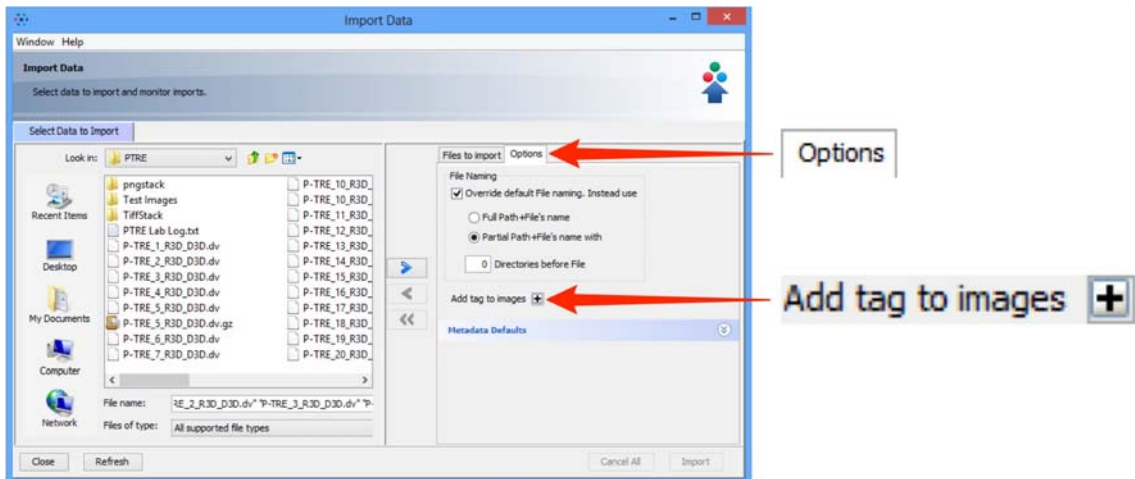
Import Data

Window Help

Import Data

Select data to import and monitor imports.

Select Data to Import

Look in: PTRE

Recent Items

Desktop

My Documents

Computer

Network

pngstack
Test Images
TiffStack
PTRE Lab Log.txt
P-TRE_1_R3D_D3D.dv
P-TRE_2_R3D_D3D.dv
P-TRE_3_R3D_D3D.dv
P-TRE_4_R3D_D3D.dv
P-TRE_5_R3D_D3D.dv
P-TRE_5_R3D_D3D.dv.gz
P-TRE_6_R3D_D3D.dv
P-TRE_7_R3D_D3D.dv

P-TRE_10_R3D_
P-TRE_10_R3D_
P-TRE_11_R3D_
P-TRE_12_R3D_
P-TRE_13_R3D_
P-TRE_14_R3D_
P-TRE_15_R3D_
P-TRE_16_R3D_
P-TRE_17_R3D_
P-TRE_18_R3D_
P-TRE_19_R3D_
P-TRE_20_R3D_

File name: RE_2_R3D_D3D.dv" "P-TRE_3_R3D_D3D.dv" "P-

Files of type: All supported file types

Files to import | Options

File Naming

Override default File naming. Instead use

Full Path+File's name

Partial Path+File's name with

0 Directories before File

Add tag to images

Metadata Defaults

Close | Refresh | Cancel All | Import

Options

Add tag to images